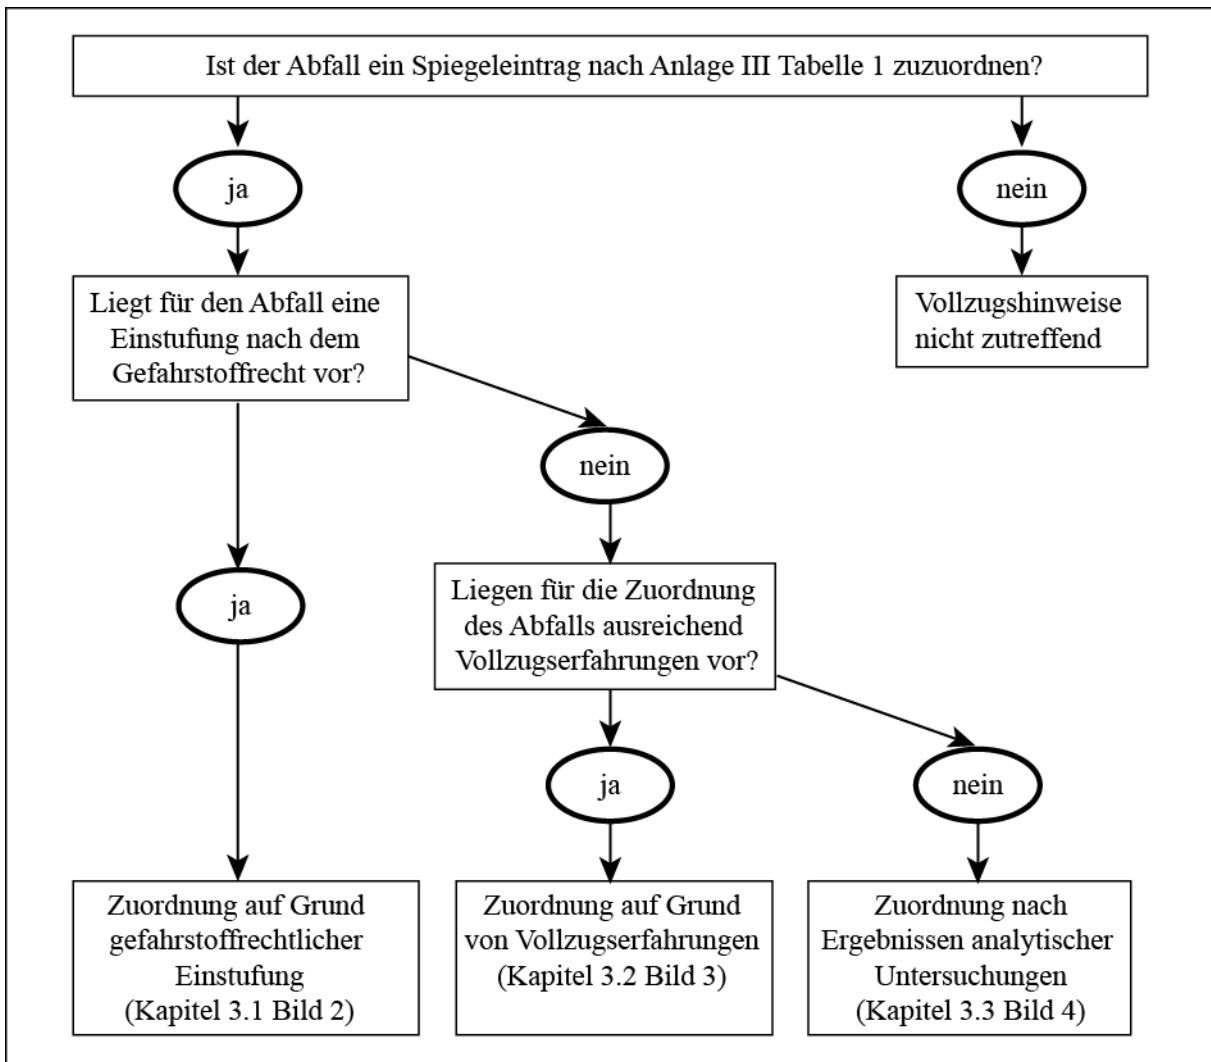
Ist der Abfall ein Spiegeleintrag nach Anlage III Tabelle 1 zuzuordnen?

ja

nein

Liegt für den Abfall eine Einstufung nach dem Gefahrstoffrecht vor?

Vollzugshinweise nicht zutreffend

nein

Liegen für die Zuordnung des Abfalls ausreichend Vollzugserfahrungen vor?

ja

ja

nein

Zuordnung auf Grund gefahrstoffrechtlicher Einstufung (Kapitel 3.1 Bild 2)

Zuordnung auf Grund von Vollzugserfahrungen (Kapitel 3.2 Bild 3)

Zuordnung nach Ergebnissen analytischer Untersuchungen (Kapitel 3.3 Bild 4)